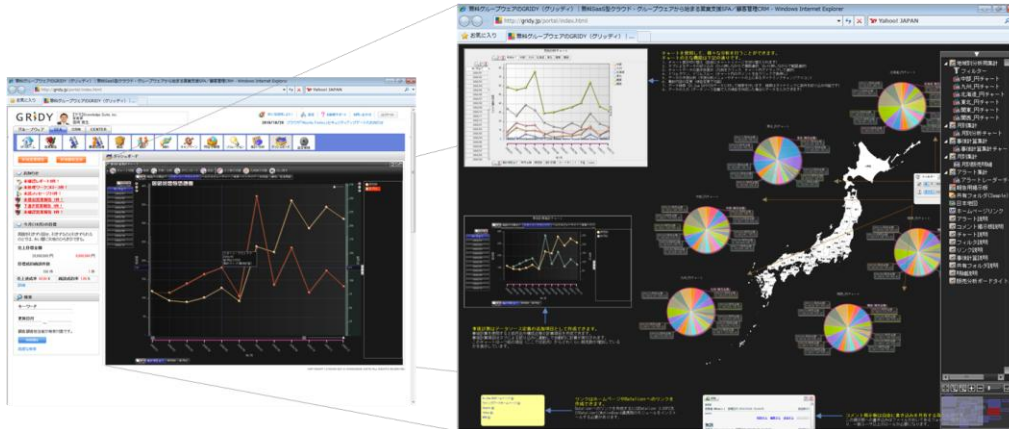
無料グループウェアのGRIDY（グリッディ）｜無料SaaS型クラウド・グループウェアから始まる営業支援SFA／顧客管理CRM - Windows Internet Explorer

http://gridy.jp/portal/index.html

Yahoo! JAPAN

お気に入り

無料グループウェアのGRIDY（グリッディ）｜...

フィルター
年度_円チャート
九州_円チャート
北海道_円チャート
東北_円チャート
関東_円チャート
関西_円チャート
円集計
月別分析チャート
事業計画集計
事業計画集計チャート
円集計
月別地域情報
アラート集計
アラートレーダーチャート
報告用備忘録
共有フォルダ(Search)
日本地図
ホームページリンク
アラート説明
コメント表示説明
チャート説明
フィルタ説明
リンク説明
事業計画説明
共有フォルダ説明
特殊説明
販売分析ボードタイトル

無料グループウェアのGRIDY（グリッディ） - 無料SaaS型クラウド・グループウェアから始まる営業支援SFA／顧客管理CRM - Windows Internet Explorer

http://gridy.jp/portal/index.html

Yahoo! JAPAN

お気に入り

無料グループウェアのGRIDY（グリッディ）...

GRIDY

グループウェア

CRM

SCATCH

ダッシュボード

お知らせ

検索

キーワード

営業利益推移

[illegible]